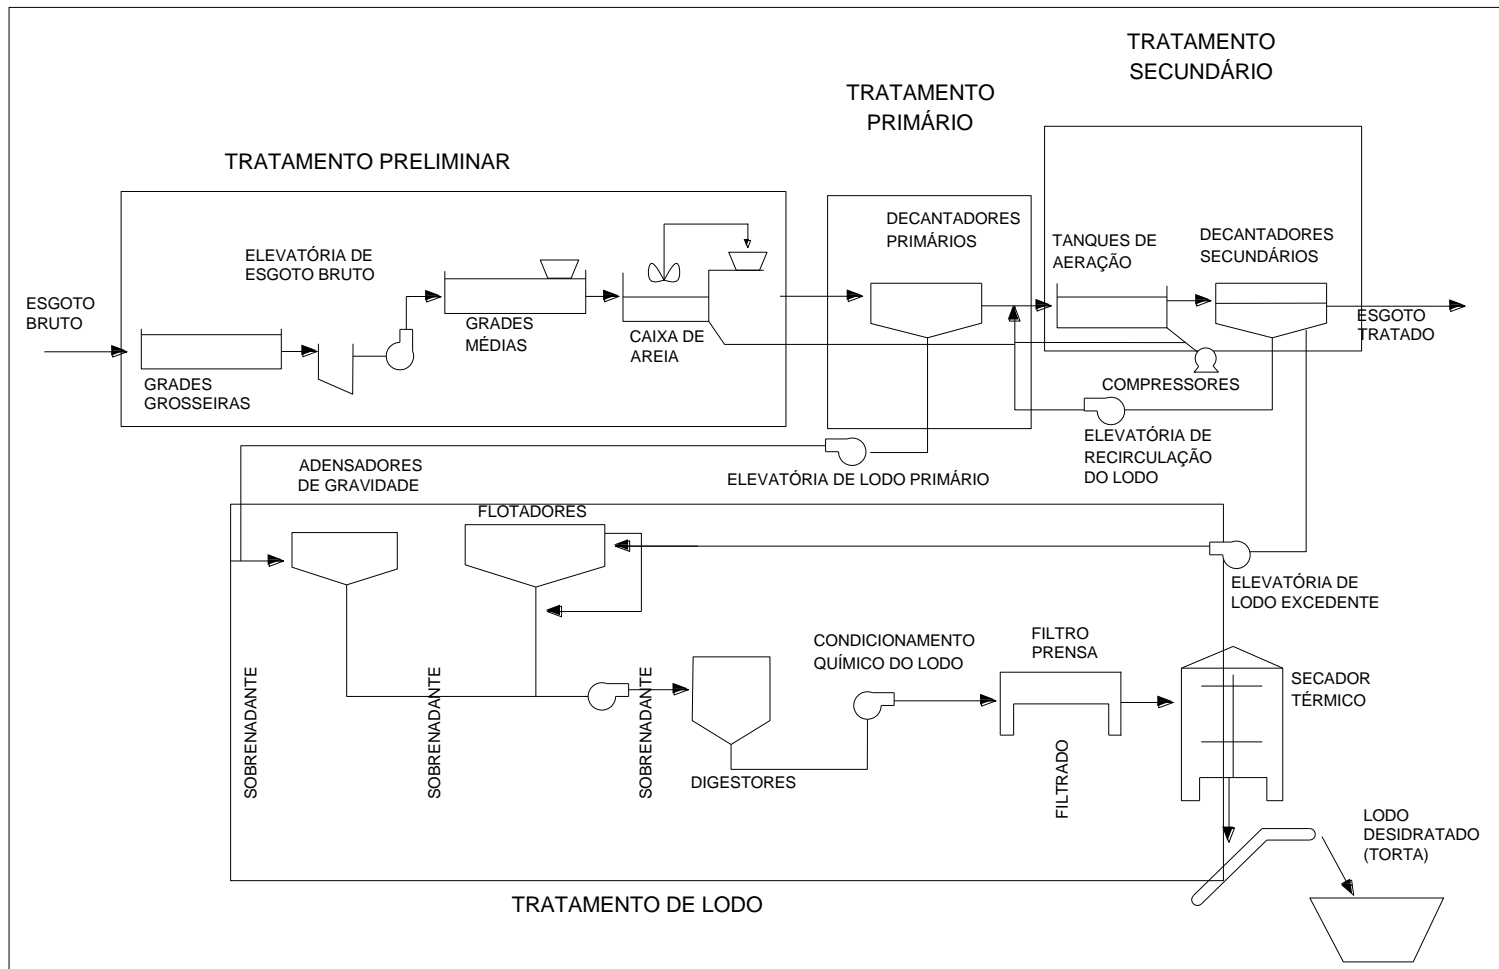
TRATAMENTO SECUNDÁRIO

TRATAMENTO PRIMÁRIO

TRATAMENTO PRELIMINAR

ESGOTO BRUTO

ELEVATÓRIA DE ESGOTO BRUTO

GRADES GROSSEIRAS

GRADES MÉDIAS

CAIXA DE AREIA

DECANTADORES PRIMÁRIOS

TANQUES DE AERAÇÃO

DECANTADORES SECUNDÁRIOS

ESGOTO TRATADO

COMPRESSORES

ELEVATÓRIA DE RECIRCULAÇÃO DO LODO

ELEVATÓRIA DE LODO PRIMÁRIO

ADENSADORES DE GRAVIDADE

FLOTADORES

ELEVATÓRIA DE LODO EXCEDENTE

SOBRENADANTE

SOBRENADANTE

SOBRENADANTE

DIGESTORES

CONDICIONAMENTO QUÍMICO DO LODO

FILTRO PRENSA

FILTRADO

SECADOR TÉRMICO

LODO DESIDRATADO (TORTA)

TRATAMENTO DE LODO